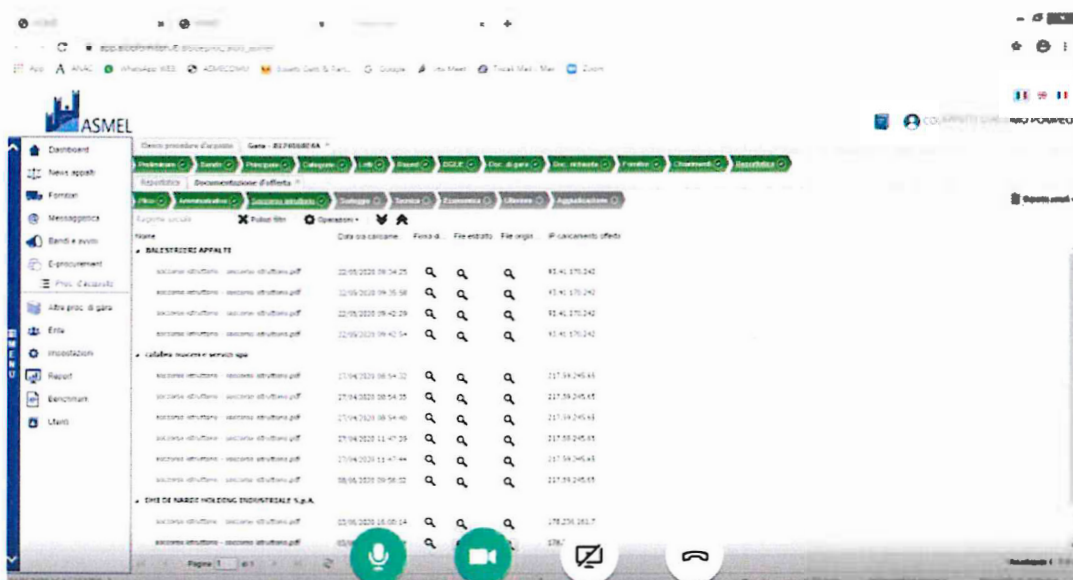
App ANAC WhatsApp WEB ASMECOMM Google Meet Zoom

ASMEL

Dashboard
News appalti
Fornitori
Messaggistica
Bandi e avvisi
E-procurement
Proc. d'acquisto
Altre proc. di gara
Enti
Impostazioni
Report
Benchmark
Utenti

MENU

Elenco procedure d'acquisto
Gara - 8174568E4A

Preliminare
Bandi
Principale
Categorie
Lotti
Risposte
DGUE
Doc. di gara
Doc. richiesta
Fornitori
Chiarimenti
Repository

Repository
Documentazione d'offerta

Plico
Amministrativa
Soccorso istruttorio
Sostegno
Tecnica
Economica
Ulteriore
Aggiudicazione

Ragione sociale
Pulisci filtri
Operazioni

| Nome | Data ora caricame... | Firma di... | File estratto | File origin... | IP caricamento offerta |
|---|---|---|---|---|---|
| BALESTRIERI APPALTI | | | | | |
| soccorso istruttorio - soccorso istruttorio.pdf | 22/05/2020 09:34:25 | | | | 93.41.170.242 |
| soccorso istruttorio - soccorso istruttorio.pdf | 22/05/2020 09:35:58 | | | | 93.41.170.242 |
| soccorso istruttorio - soccorso istruttorio.pdf | 22/05/2020 09:40:29 | | | | 93.41.170.242 |
| soccorso istruttorio - soccorso istruttorio.pdf | 22/05/2020 09:42:54 | | | | 93.41.170.242 |
| calabra maceri e servizi spa | | | | | |
| soccorso istruttorio - soccorso istruttorio.pdf | 27/04/2020 08:54:32 | | | | 217.59.245.65 |
| soccorso istruttorio - soccorso istruttorio.pdf | 27/04/2020 08:54:35 | | | | 217.59.245.65 |
| soccorso istruttorio - soccorso istruttorio.pdf | 27/04/2020 08:54:40 | | | | 217.59.245.65 |
| soccorso istruttorio - soccorso istruttorio.pdf | 27/04/2020 11:47:39 | | | | 217.59.245.65 |
| soccorso istruttorio - soccorso istruttorio.pdf | 27/04/2020 11:47:44 | | | | 217.59.245.65 |
| soccorso istruttorio - soccorso istruttorio.pdf | 08/06/2020 09:56:32 | | | | 217.59.245.65 |
| DHE DE NARDE HOLDING INDUSTRIALE S.p.A. | | | | | |
| soccorso istruttorio - soccorso istruttorio.pdf | 03/06/2020 16:00:14 | | | | 178.236.161.7 |
| soccorso istruttorio - soccorso istruttorio.pdf | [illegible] | | | | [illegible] |

Pagina 1 di 1